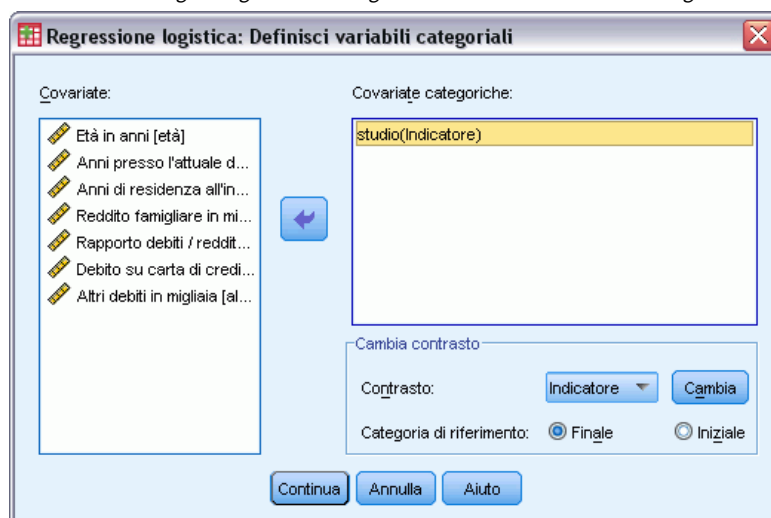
Regressione logistica: Definisci variabili categoriali

Covariate:

Età in anni [età]
Anni presso l'attuale d...
Anni di residenza all'in...
Reddito famigliare in mi...
Rapporto debiti / reddit...
Debito su carta di credi...
Altri debiti in migliaia [al...

Covariate categoriche:

studio(Indicatore)

Cambia contrasto

Contrasto: Indicatore Cambia

Categoria di riferimento: Finale Iniziale

Continua Annulla Aiuto